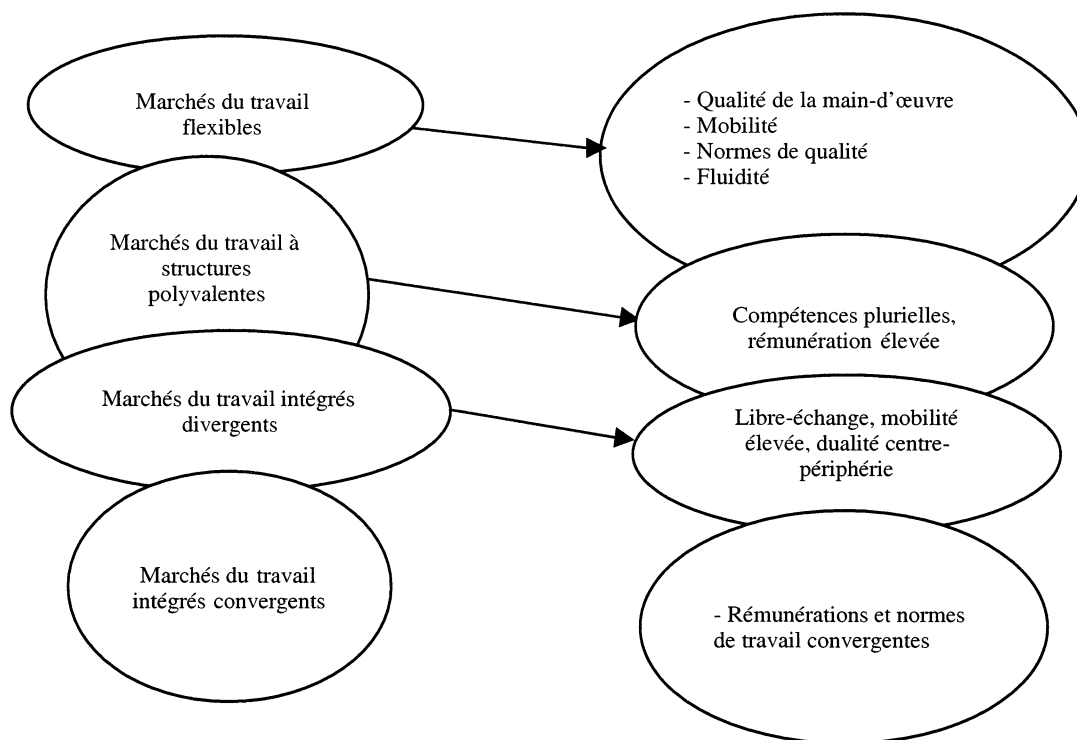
Marchés du travail flexibles

- Qualité de la main-d'œuvre
- Mobilité
- Normes de qualité
- Fluidité

Marchés du travail à structures polyvalentes

Compétences plurielles, rémunération élevée

Marchés du travail intégrés divergents

Libre-échange, mobilité élevée, dualité centre-périphérie

Marchés du travail intégrés convergents

- Rémunérations et normes de travail convergentes